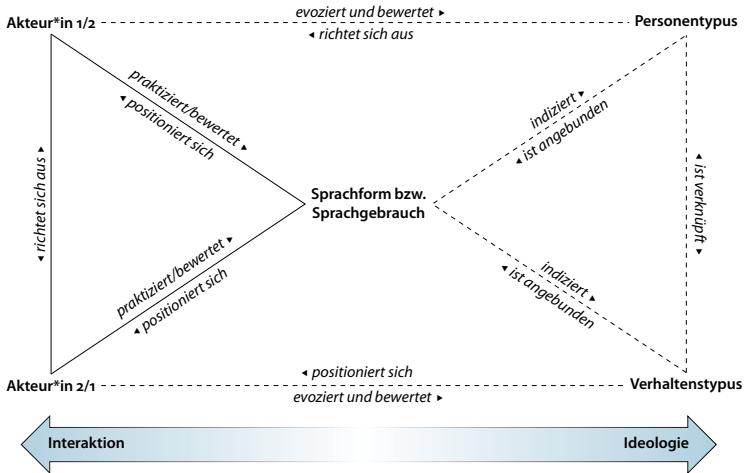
Akteur*in 1/2

evoziert und bewertet ▸

◂ richtet sich aus

Personentypus

praktiziert/bewertet ▸

◂ positioniert sich

◂ richtet sich aus

Sprachform bzw. Sprachgebrauch

indiziert ▸

◂ ist angebunden

◂ ist verknüpft ▸

praktiziert/bewertet ▸

◂ positioniert sich

indiziert ▸

◂ ist angebunden

◂ positioniert sich

Akteur*in 2/1

evoziert und bewertet ▸

Verhaltenstypus

Interaktion

Ideologie